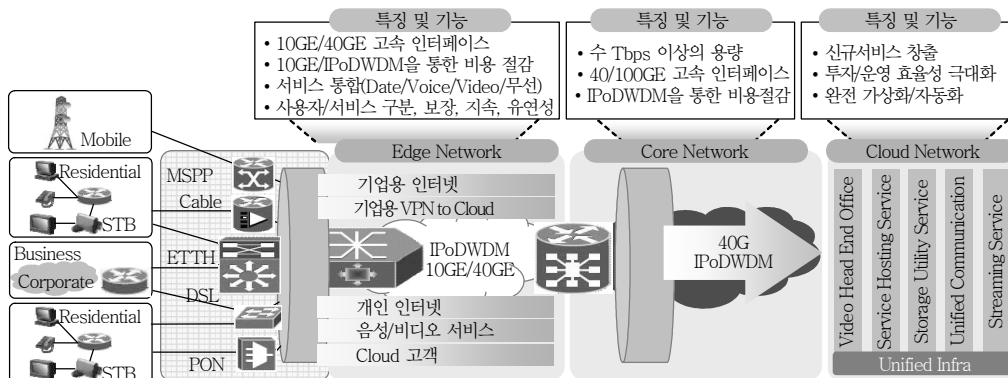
특징 및 기능
• 10GE/40GE 고속 인터페이스
• 10GE/IPoDWDM을 통한 비용 절감
• 서비스 통합(Date/Voice/Video/무선)
• 사용자/서비스 구분, 보장, 지속, 유연성

특징 및 기능
• 수 Tbps 이상의 용량
• 40/100GE 고속 인터페이스
• IPoDWDM을 통한 비용절감

특징 및 기능
• 신규서비스 창출
• 투자/운영 효율성 극대화
• 완전 가상화/자동화

Mobile

Residential

STB

Business

Corporate

Residential

STB

MSPP

Cable

ETTH

DSL

PON

Edge Network

기업용 인터넷

기업용 VPN to Cloud

IPoDWDM
10GE/40GE

개인 인터넷

음성/비디오 서비스

Cloud 고객

Core Network

40G
IPoDWDM

Cloud Network

Video Head End Office

Service Hosting Service

Storage Utility Service

Unified Communication

Streaming Service

Unified Infra